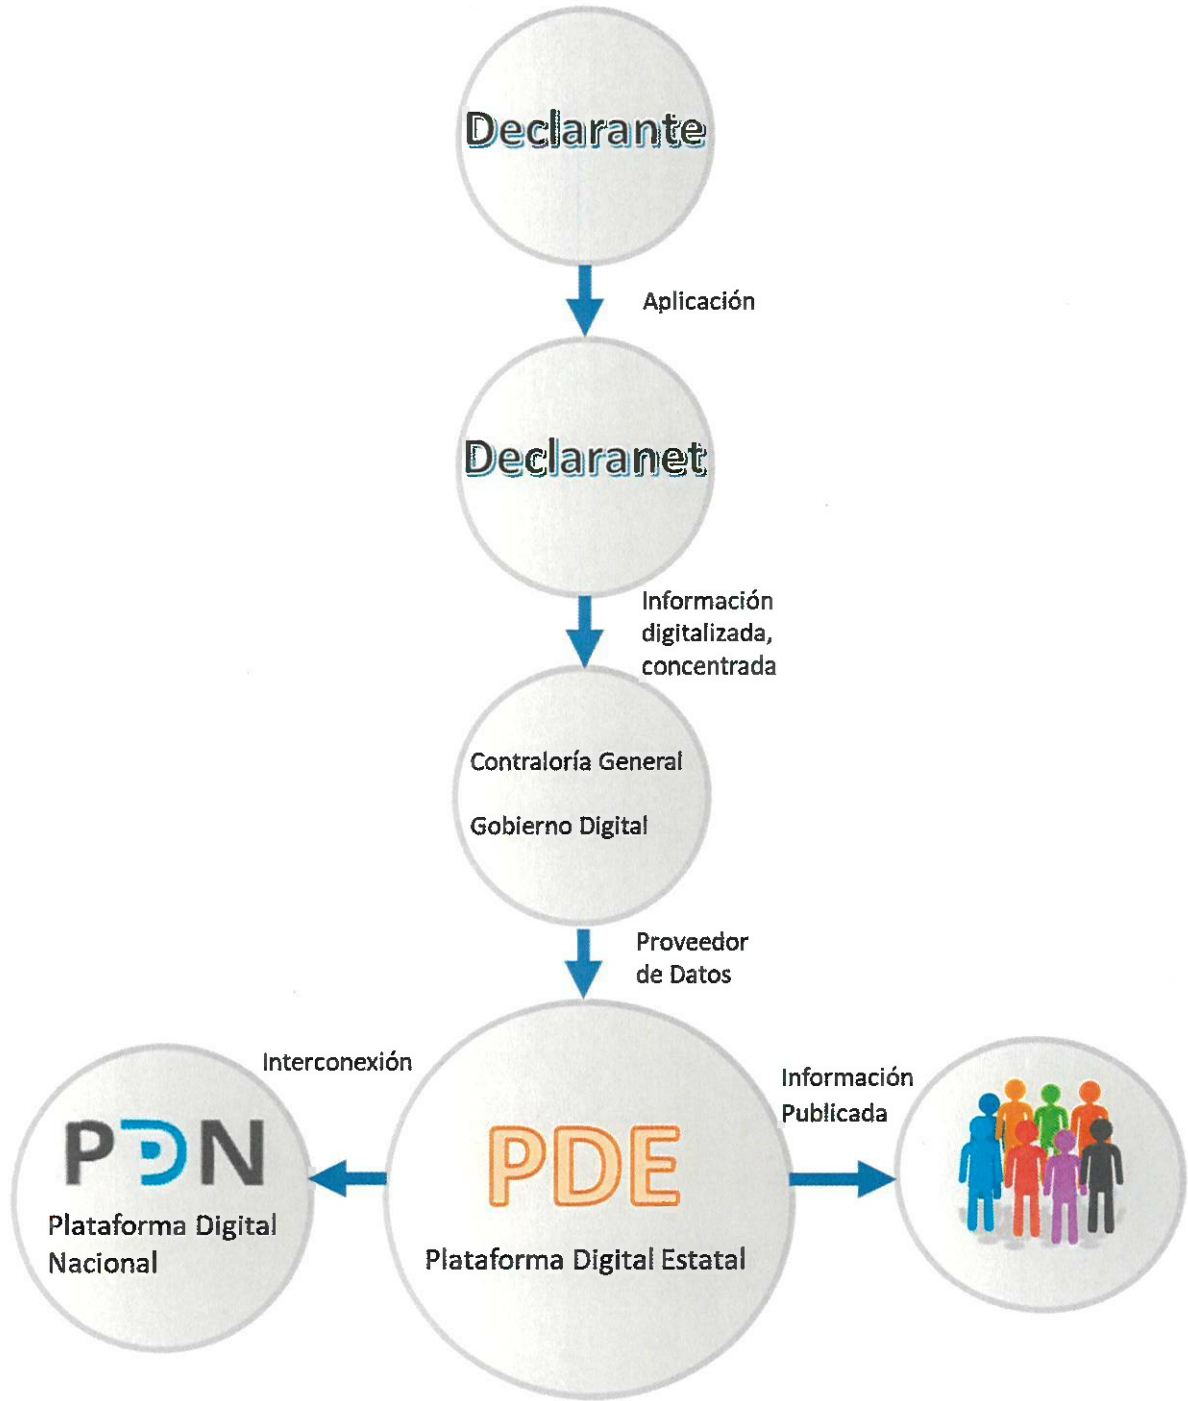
Declarante

Aplicación

Declaranet

Información digitalizada, concentrada

Contraloría General

Gobierno Digital

Proveedor de Datos

Interconexión

PDN

Plataforma Digital Nacional

PDE

Plataforma Digital Estatal

Información Publicada